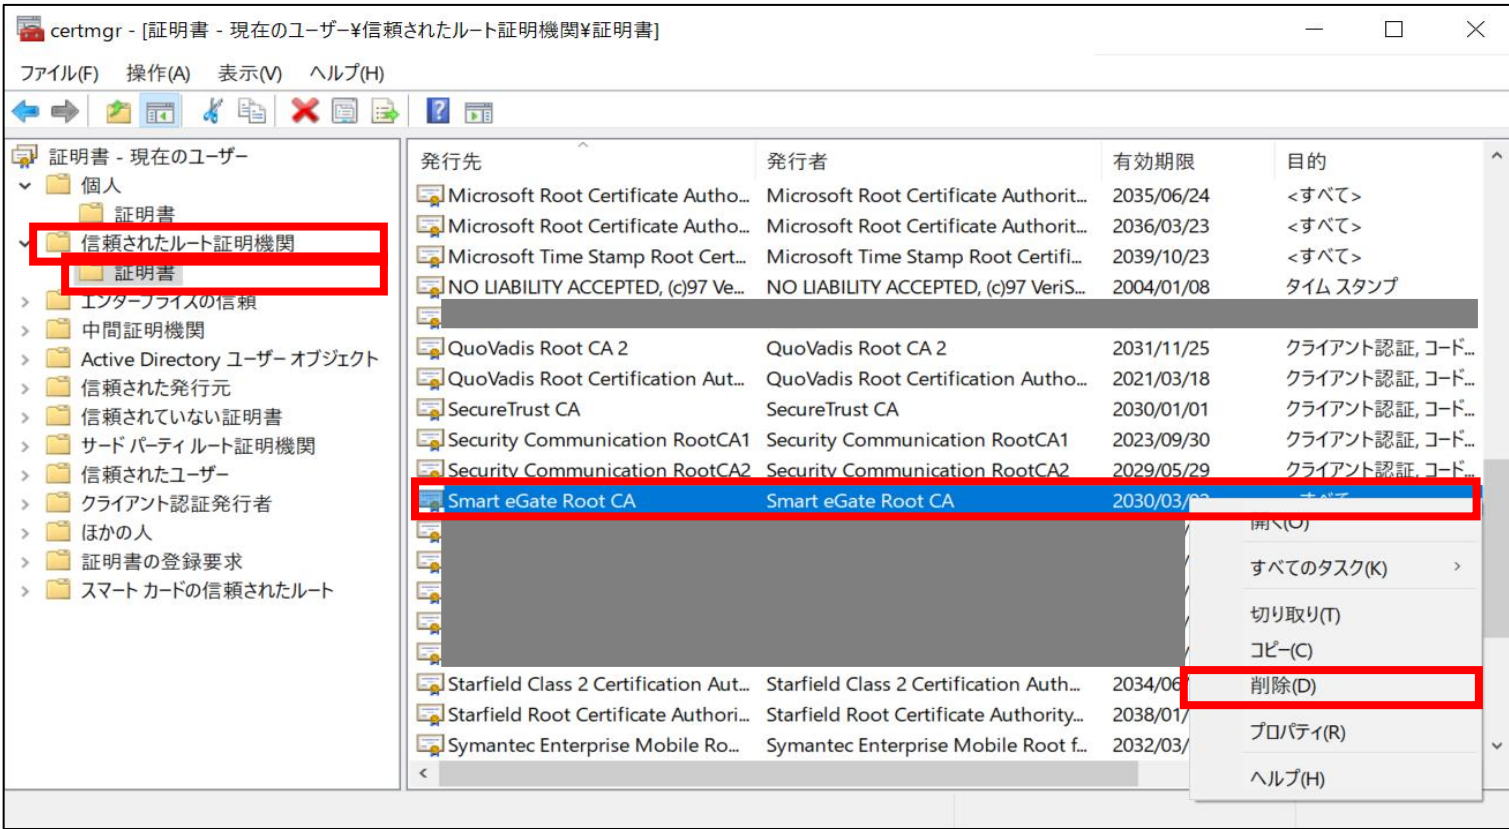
certmgr - [証明書 - 現在のユーザー¥信頼されたルート証明機関¥証明書]

ファイル(F) 操作(A) 表示(V) ヘルプ(H)

証明書 - 現在のユーザー
個人
証明書
信頼されたルート証明機関
証明書
エンタープライズの信頼
中間証明機関
Active Directory ユーザー オブジェクト
信頼された発行元
信頼されていない証明書
サード パーティ ルート証明機関
信頼されたユーザー
クライアント認証発行者
ほかの人
証明書の登録要求
スマート カードの信頼されたルート

| 発行先 | 発行者 | 有効期限 | 目的 |
|---|---|---|---|
| Microsoft Root Certificate Autho... | Microsoft Root Certificate Authorit... | 2035/06/24 | <すべて> |
| Microsoft Root Certificate Autho... | Microsoft Root Certificate Authorit... | 2036/03/23 | <すべて> |
| Microsoft Time Stamp Root Cert... | Microsoft Time Stamp Root Certifi... | 2039/10/23 | <すべて> |
| NO LIABILITY ACCEPTED, (c)97 Ve... | NO LIABILITY ACCEPTED, (c)97 VeriS... | 2004/01/08 | タイム スタンプ |
| QuoVadis Root CA 2 | QuoVadis Root CA 2 | 2031/11/25 | クライアント認証, コード... |
| QuoVadis Root Certification Aut... | QuoVadis Root Certification Autho... | 2021/03/18 | クライアント認証, コード... |
| SecureTrust CA | SecureTrust CA | 2030/01/01 | クライアント認証, コード... |
| Security Communication RootCA1 | Security Communication RootCA1 | 2023/09/30 | クライアント認証, コード... |
| Security Communication RootCA2 | Security Communication RootCA2 | 2029/05/29 | クライアント認証, コード... |
| Smart eGate Root CA | Smart eGate Root CA | 2030/03/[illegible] | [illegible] |
| Starfield Class 2 Certification Aut... | Starfield Class 2 Certification Auth... | 2034/06 | |
| Starfield Root Certificate Authori... | Starfield Root Certificate Authority... | 2038/01/ | |
| Symantec Enterprise Mobile Ro... | Symantec Enterprise Mobile Root f... | 2032/03/ | |

開く(O)
すべてのタスク(K)
切り取り(T)
コピー(C)
削除(D)
プロパティ(R)
ヘルプ(H)